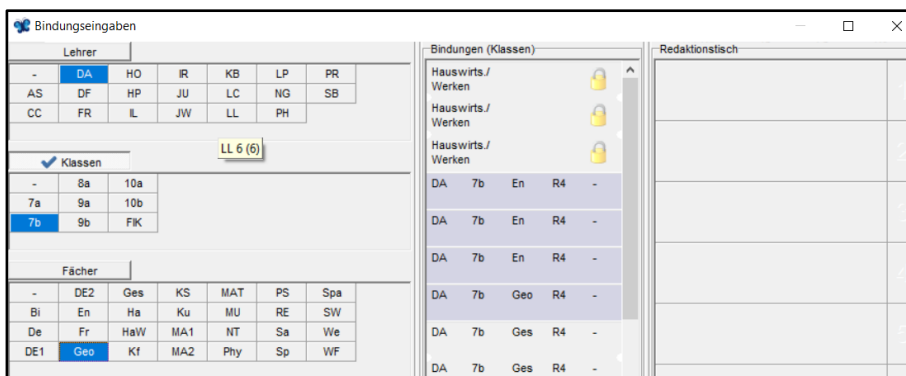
Bindungseingaben

Lehrer

| - | DA | HO | IR | KB | LP | PR |
|---|---|---|---|---|---|---|
| AS | DF | HP | JU | LC | NG | SB |
| CC | FR | IL | JW | LL | PH | |

LL 6 (6)

Klassen

| - | 8a | 10a |
|---|---|---|
| 7a | 9a | 10b |
| 7b | 9b | FIK |

Fächer

| - | DE2 | Ges | KS | MAT | PS | Spa |
|---|---|---|---|---|---|---|
| Bi | En | Ha | Ku | MU | RE | SW |
| De | Fr | HaW | MA1 | NT | Sa | We |
| DE1 | Geo | Kf | MA2 | Phy | Sp | WF |

Bindungen (Klassen)

Hauswirts./ Werken

Hauswirts./ Werken

Hauswirts./ Werken

DA 7b En R4 -

DA 7b En R4 -

DA 7b En R4 -

DA 7b Geo R4 -

DA 7b Ges R4 -

DA 7b Ges R4 -

Redaktionstisch